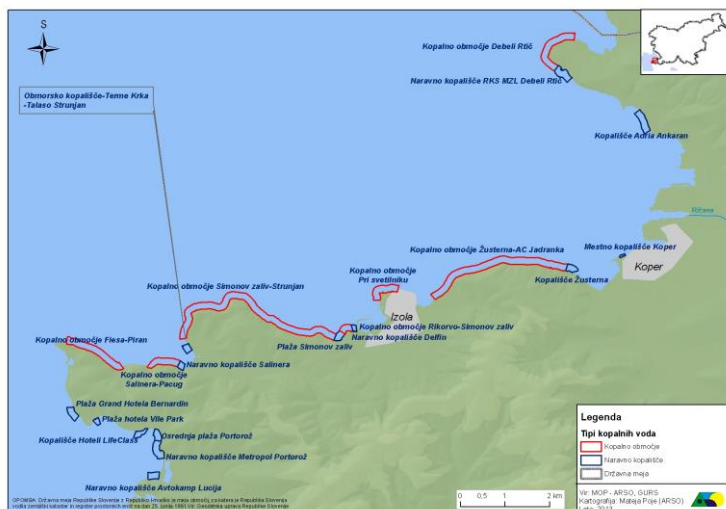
S

Obmorsko kopališče-Terme Krka -Talaso Strunjan

Kopalno območje Debeli Rtič

Naravno kopališče RKS MZL Debeli Rtič

Kopališče Adria Ankaran

Rižana

Mestno kopališče Koper

Koper

Kopalno območje Žusterna-AC Jadranka

Kopališče Žusterna

Kopalno območje Pri svetilniku

Izola

Kopalno območje Simonov zaliv-Strunjan

Kopalno območje Rikorvo-Simonov zaliv

Naravno kopališče Delfin

Plaža Simonov zaliv

Kopalno območje Fiesa-Piran

Naravno kopališče Salinera

Kopalno območje Salinera-Pacug

Plaža Grand Hotela Bernardin

Plaža hotela Vile Park

Kopališče Hoteli LifeClass

Osrednja plaža Portorož

Naravno kopališče Metropol Portorož

Naravno kopališče Avtokamp Lucija

OPOMBA: Državna meja Republike Slovenije z Republiko Hrvaško je meja območij, za katera je Republika Slovenija vodila zemljiški kataster in register prostorskih enot na dan 25. junija 1991 Vir: Geodetska uprava Republike Slovenije

0 0,5 1 2 km

Legenda
Tipi kopalnih voda
Kopalno območje
Naravno kopališče
Državna meja

Vir: MOP - ARSO, GURS
Kartografija: Mateja Poje (ARSO)
Leto: 2013